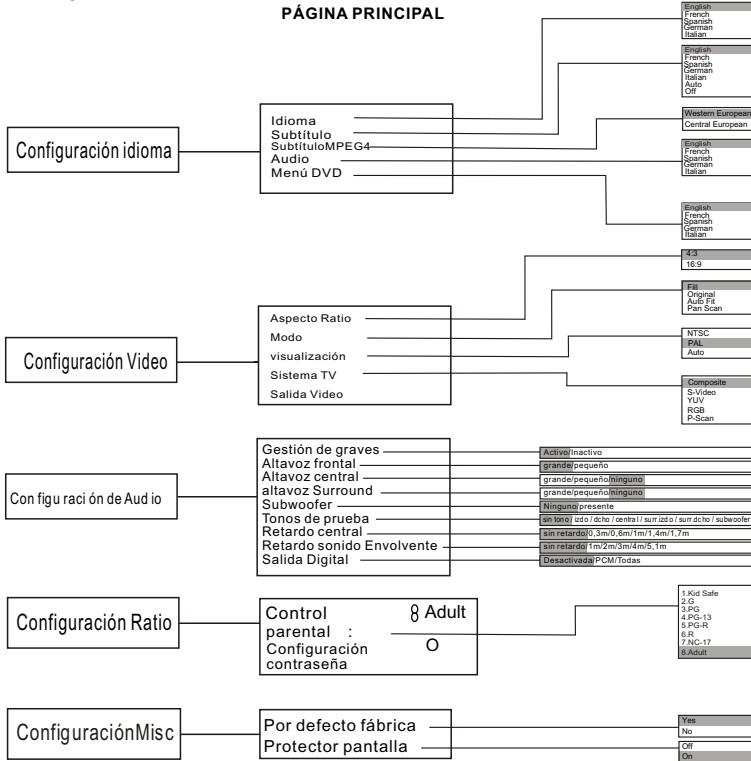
PÁGINA PRINCIPAL

Configuración idioma

Idioma
Subtítulo
SubtítuloMPEG4
Audio
Menú DVD

English
French
Spanish
German
Italian

English
French
Spanish
German
Italian
Auto
Off

Western European
Central European

English
French
Spanish
German
Italian

English
French
Spanish
German
Italian

Configuración Video

Aspecto Ratio
Modo
visualización
Sistema TV
Salida Video

4:3
16:9

Fill
Original
Auto Fit
Pan Scan

NTSC
PAL
Auto

Composite
S-Video
YUV
RGB
P-Scan

Con figu raci ón de Aud io

Gestión de graves
Altavoz frontal
Altavoz central
altavoz Surround
Subwoofer
Tonos de prueba
Retardo central
Retardo sonido Envolvente
Salida Digital

Activo/Inactivo
grande/pequeño
grande/pequeño/ninguno
grande/pequeño/ninguno
Ninguno/presente
sin tono / izdo / dcho / central / surr.izdo / surr.dcho / subwoofer
sin retardo/0,3m/0,6m/1m/1,4m/1,7m
sin retardo/1m/2m/3m/4m/5,1m
Desactivada/PCM/Todas

Configuración Ratio

Control parental : 8 Adult
Configuración contraseña O

1.Kid Safe
2.G
3.PG
4.PG-13
5.PG-R
6.R
7.NC-17
8.Adult

ConfiguraciónMisc

Por defecto fábrica
Protector pantalla

Yes
No

Off
On